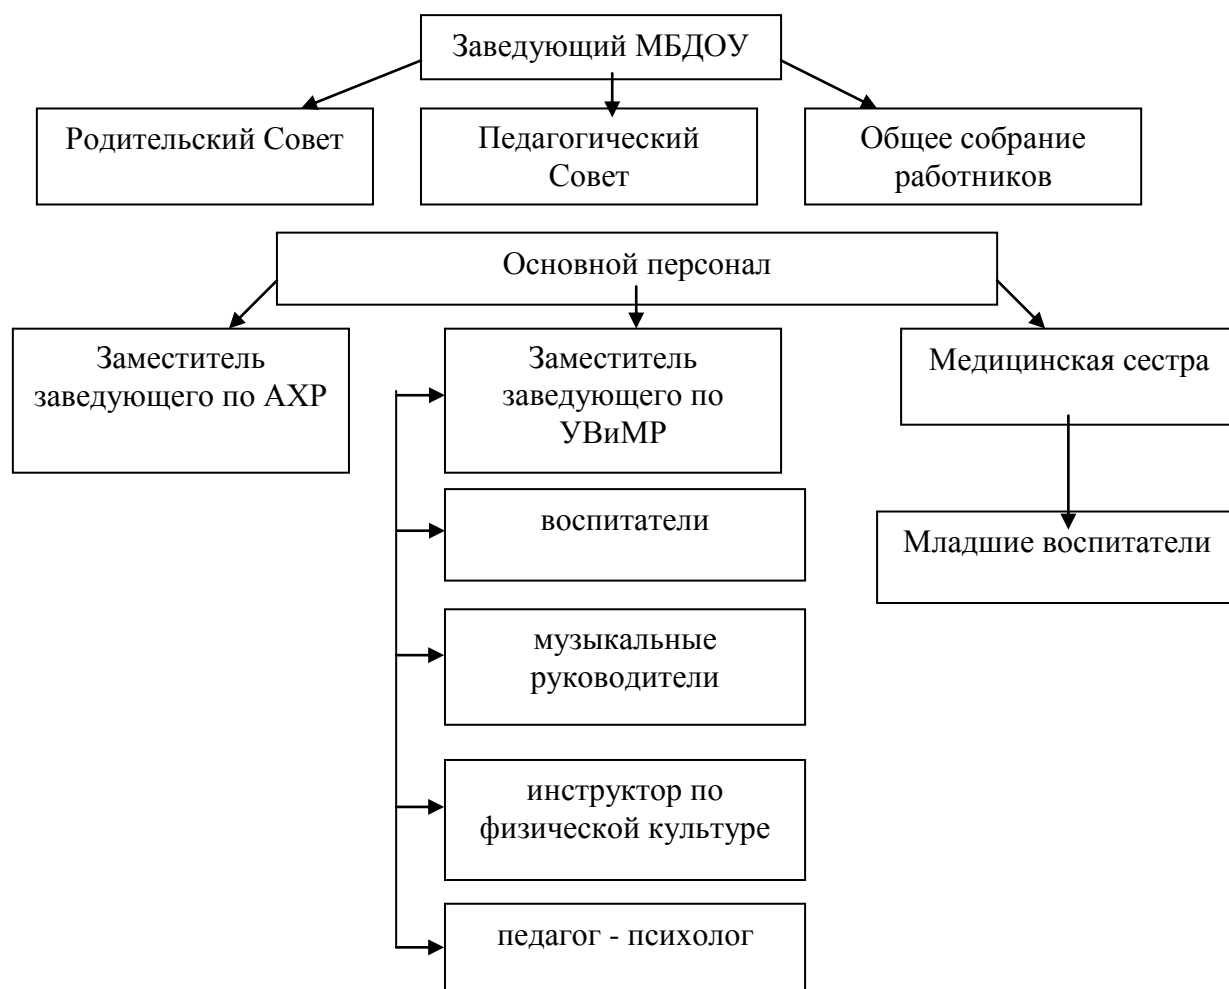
Заведующий МБДОУ

Родительский Совет

Педагогический Совет

Общее собрание работников

Основной персонал

Заместитель заведующего по АХР

Заместитель заведующего по УВиМР

Медицинская сестра

воспитатели

Младшие воспитатели

музыкальные руководители

инструктор по физической культуре

педагог - психолог